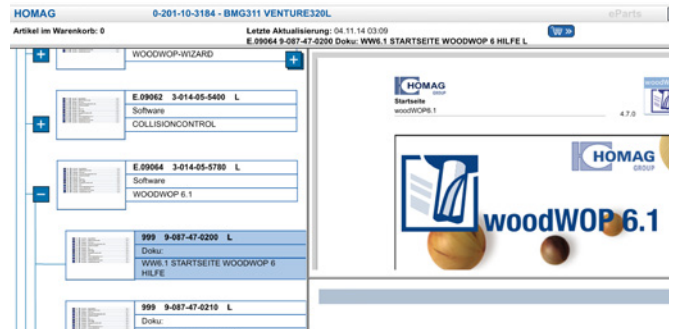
HOMAG 0-201-10-3184 - BMG311 VENTURE320L eParts

Artikel im Warenkorb: 0

Letzte Aktualisierung: 04.11.14 03:09
E.09064 9-087-47-0200 Doku: WW6.1 STARTSEITE WOODWOP 6 HILFE L

W»

WOODWOP-WIZARD

E.09062 3-014-05-5400 L
Software
COLLISIONCONTROL

E.09064 3-014-05-5780 L
Software
WOODWOP 6.1

999 9-087-47-0200 L
Doku:
WW6.1 STARTSEITE WOODWOP 6 HILFE

999 9-087-47-0210 L
Doku:

HOMAG GROUP
Startseite
woodWOP6.1
4.7.0

HOMAG GROUP

woodWOP 6.1